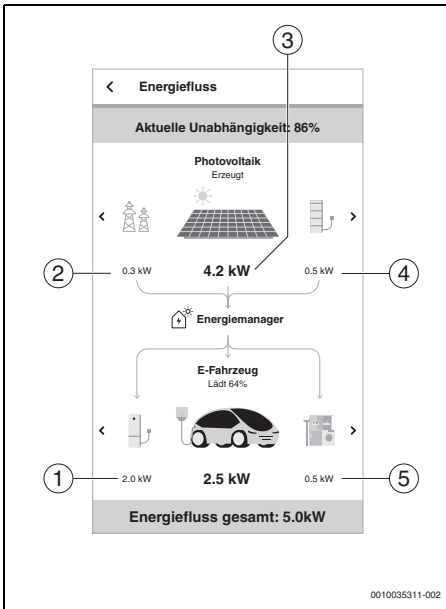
3

<

Energiefluss

Aktuelle Unabhängigkeit: 86%

Photovoltaik
Erzeugt

<

>

2

0.3 kW

4.2 kW

0.5 kW

4

Energiemanager

E-Fahrzeug
Lädt 64%

<

>

1

2.0 kW

2.5 kW

0.5 kW

5

Energiefluss gesamt: 5.0kW

0010035311-002